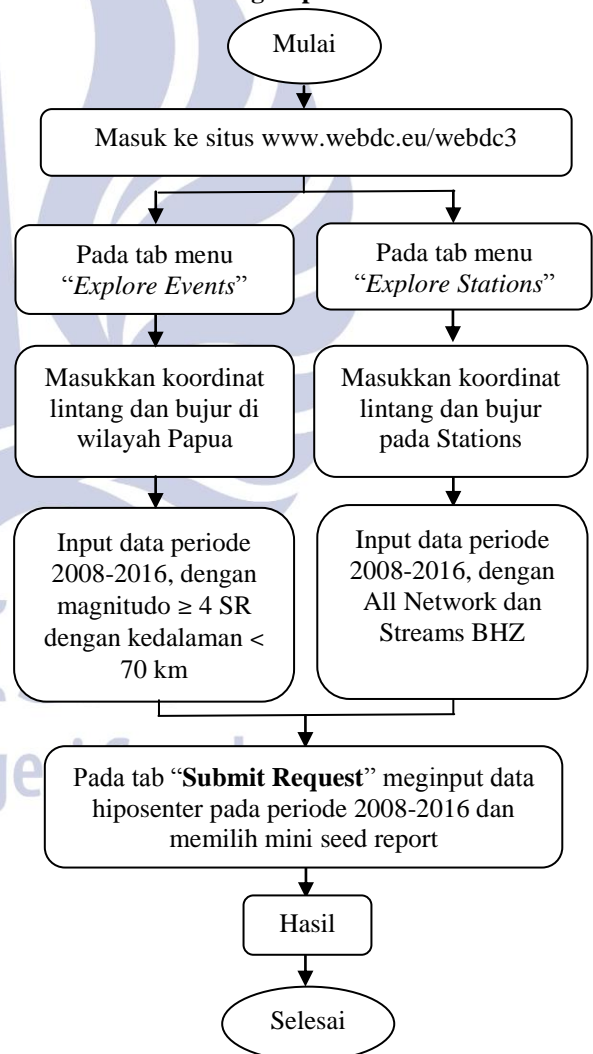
Mulai

Masuk ke situs www.webdc.eu/webdc3

Pada tab menu "*Explore Events*"

Pada tab menu "*Explore Stations*"

Masukkan koordinat lintang dan bujur di wilayah Papua

Masukkan koordinat lintang dan bujur pada Stations

Input data periode 2008-2016, dengan magnitudo ≥ 4 SR dengan kedalaman < 70 km

Input data periode 2008-2016, dengan All Network dan Streams BHZ

Pada tab "**Submit Request**" meginput data hiposenter pada periode 2008-2016 dan memilih mini seed report

Hasil

Selesai